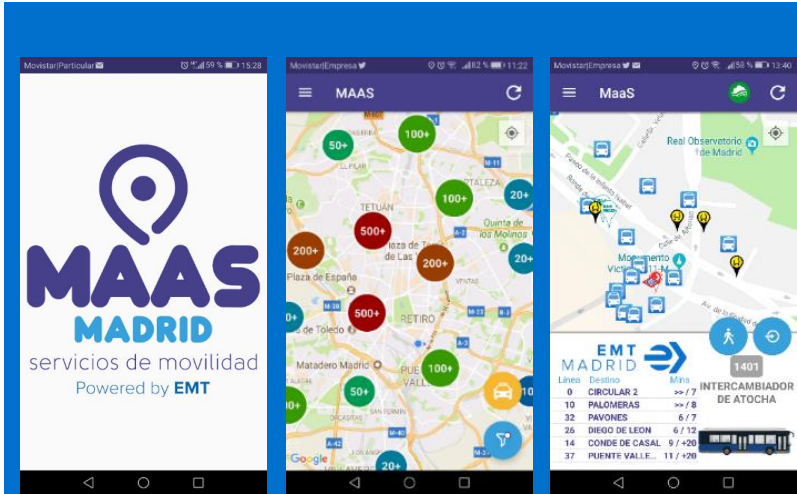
Movistar|Particular 59 % 15:28

MAAS
MADRID
servicios de movilidad
Powered by EMT

Movistar|Empresa 82 % 11:22

MAAS

50+
100+
TETUÁN
100+
20+
500+
200+
200+
20+
Plaza de España
500+
RETIRO
Matadero Madrid
100+
50+
20+
Quinta de los Molinos
Google

Movistar|Empresa 58 % 13:40

MaaS

Real Observatorio de Madrid

EMT MADRID

1401
INTERCAMBIADOR DE ATOCHA

| Línea | Destino | Mins |
|---|---|---|
| 0 | CIRCULAR 2 | >> / 7 |
| 10 | PALOMERAS | >> / 8 |
| 32 | PAVONES | 6 / 7 |
| 26 | DIEGO DE LEON | 6 / 12 |
| 14 | CONDE DE CASAL | 9 / +20 |
| 37 | PUENTE VALLE... | 11 / +20 |